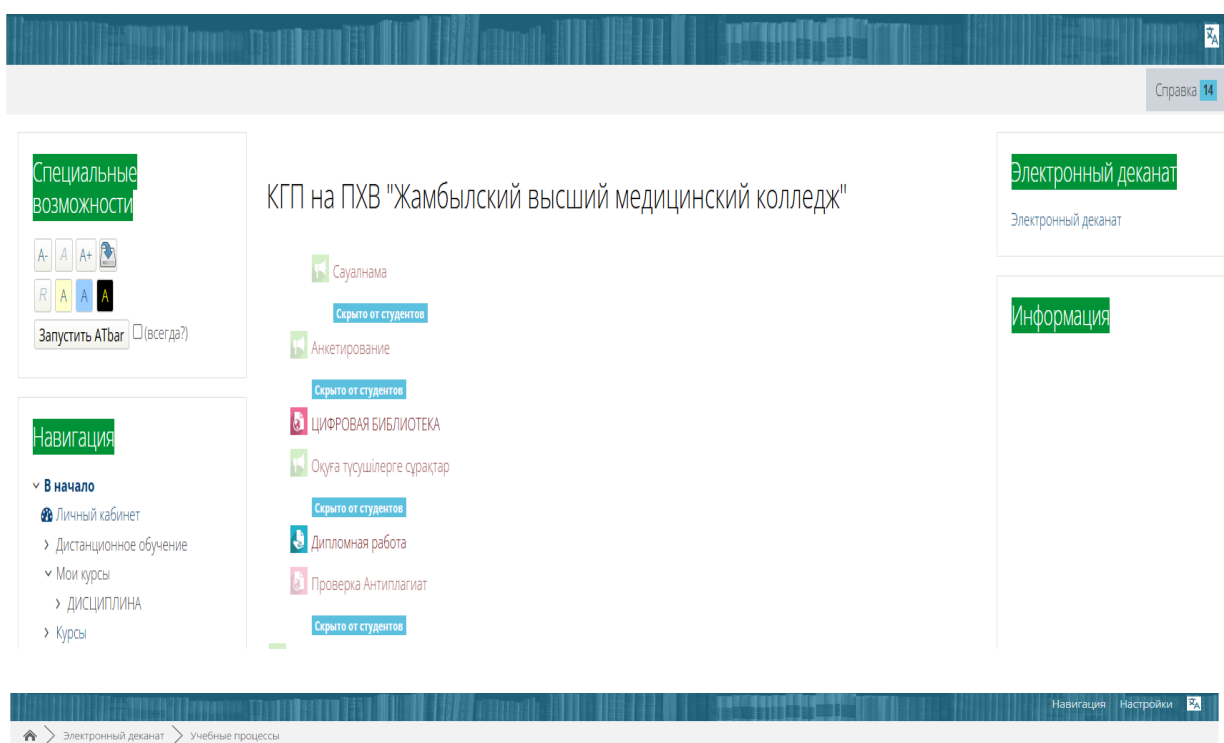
Справка 14

Специальные возможности

A- A A+

R A A A

Запустить ATbar □(всегда?)

Навигация

В начало

Личный кабинет

Дистанционное обучение

Мои курсы

ДИСЦИПЛИНА

Курсы

КГП на ПХВ "Жамбылский высший медицинский колледж"

Сауалнама

Скрыто от студентов

Анкетирование

Скрыто от студентов

ЦИФРОВАЯ БИБЛИОТЕКА

Оқуға түсушілерге сұрақтар

Скрыто от студентов

Дипломная работа

Проверка Антиплагиат

Скрыто от студентов

Электронный деканат

Электронный деканат

Информация

Навигация Настройки

Электронный деканат > Учебные процессы